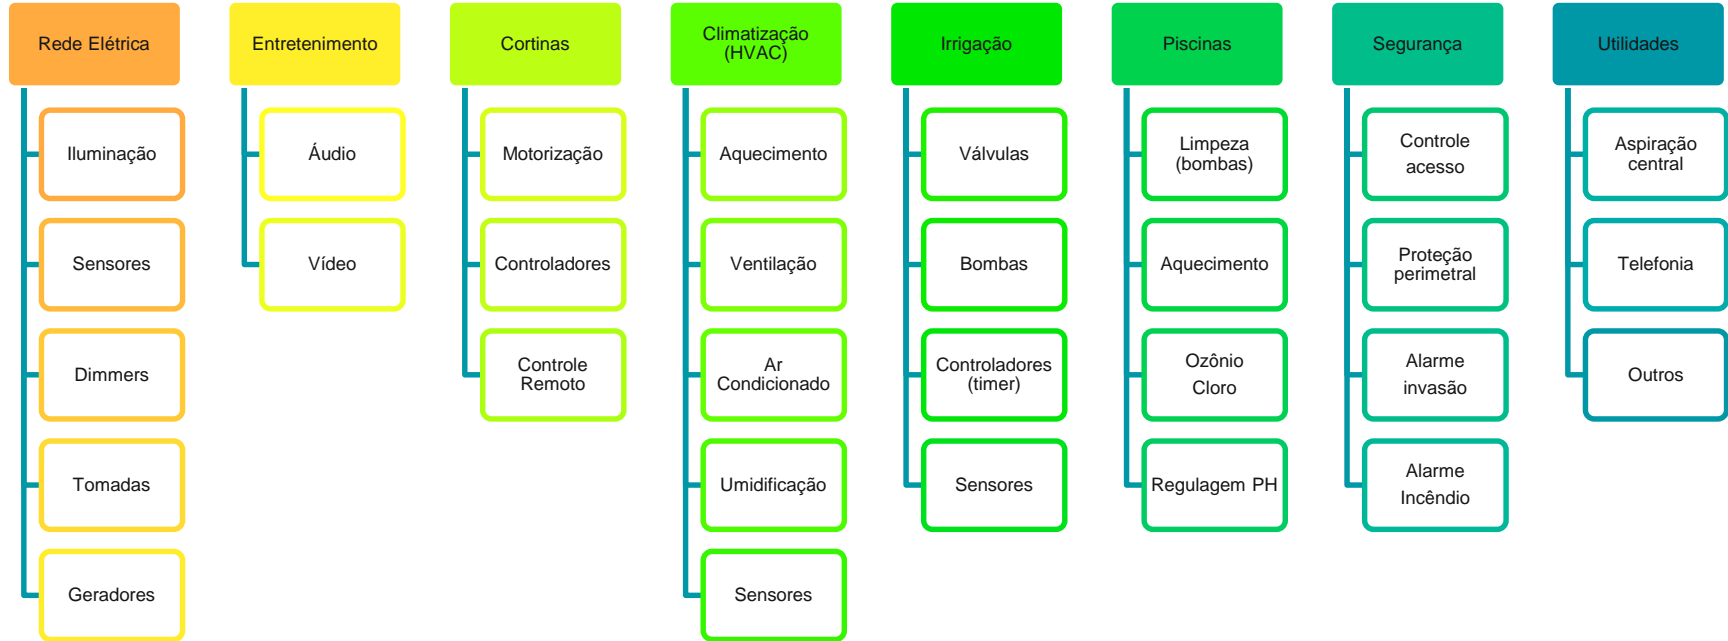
Rede Elétrica

Iluminação

Sensores

Dimmers

Tomadas

Geradores

Entretenimento

Áudio

Vídeo

Cortinas

Motorização

Controladores

Controle Remoto

Climatização (HVAC)

Aquecimento

Ventilação

Ar Condicionado

Umidificação

Sensores

Irrigação

Válvulas

Bombas

Controladores (timer)

Sensores

Piscinas

Limpeza (bombas)

Aquecimento

Ozônio Cloro

Regulagem PH

Segurança

Controle acesso

Proteção perimetral

Alarme invasão

Alarme Incêndio

Utilidades

Aspiração central

Telefonia

Outros